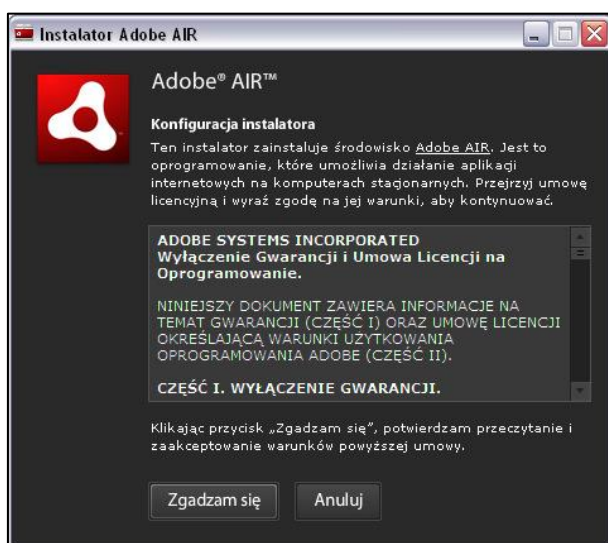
Instalator Adobe AIR

Adobe® AIR™

Konfiguracja instalatora

Ten instalator zainstaluje środowisko Adobe AIR. Jest to oprogramowanie, które umożliwia działanie aplikacji internetowych na komputerach stacjonarnych. Przejrzyj umowę licencyjną i wyraź zgodę na jej warunki, aby kontynuować.

ADOBE SYSTEMS INCORPORATED
Wyłączenie Gwarancji i Umowa Licencji na Oprogramowanie.

NINIEJSZY DOKUMENT ZAWIERA INFORMACJE NA TEMAT GWARANCJI (CZĘŚĆ I) ORAZ UMOWĘ LICENCJI OKREŚLAJĄCĄ WARUNKI UŻYTKOWANIA OPROGRAMOWANIA ADOBE (CZĘŚĆ II).

CZĘŚĆ I. WYŁĄCZENIE GWARANCJI.

Klikając przycisk „Zgadzam się", potwierdzam przeczytanie i zaakceptowanie warunków powyższej umowy.

Zgadzam się

Anuluj